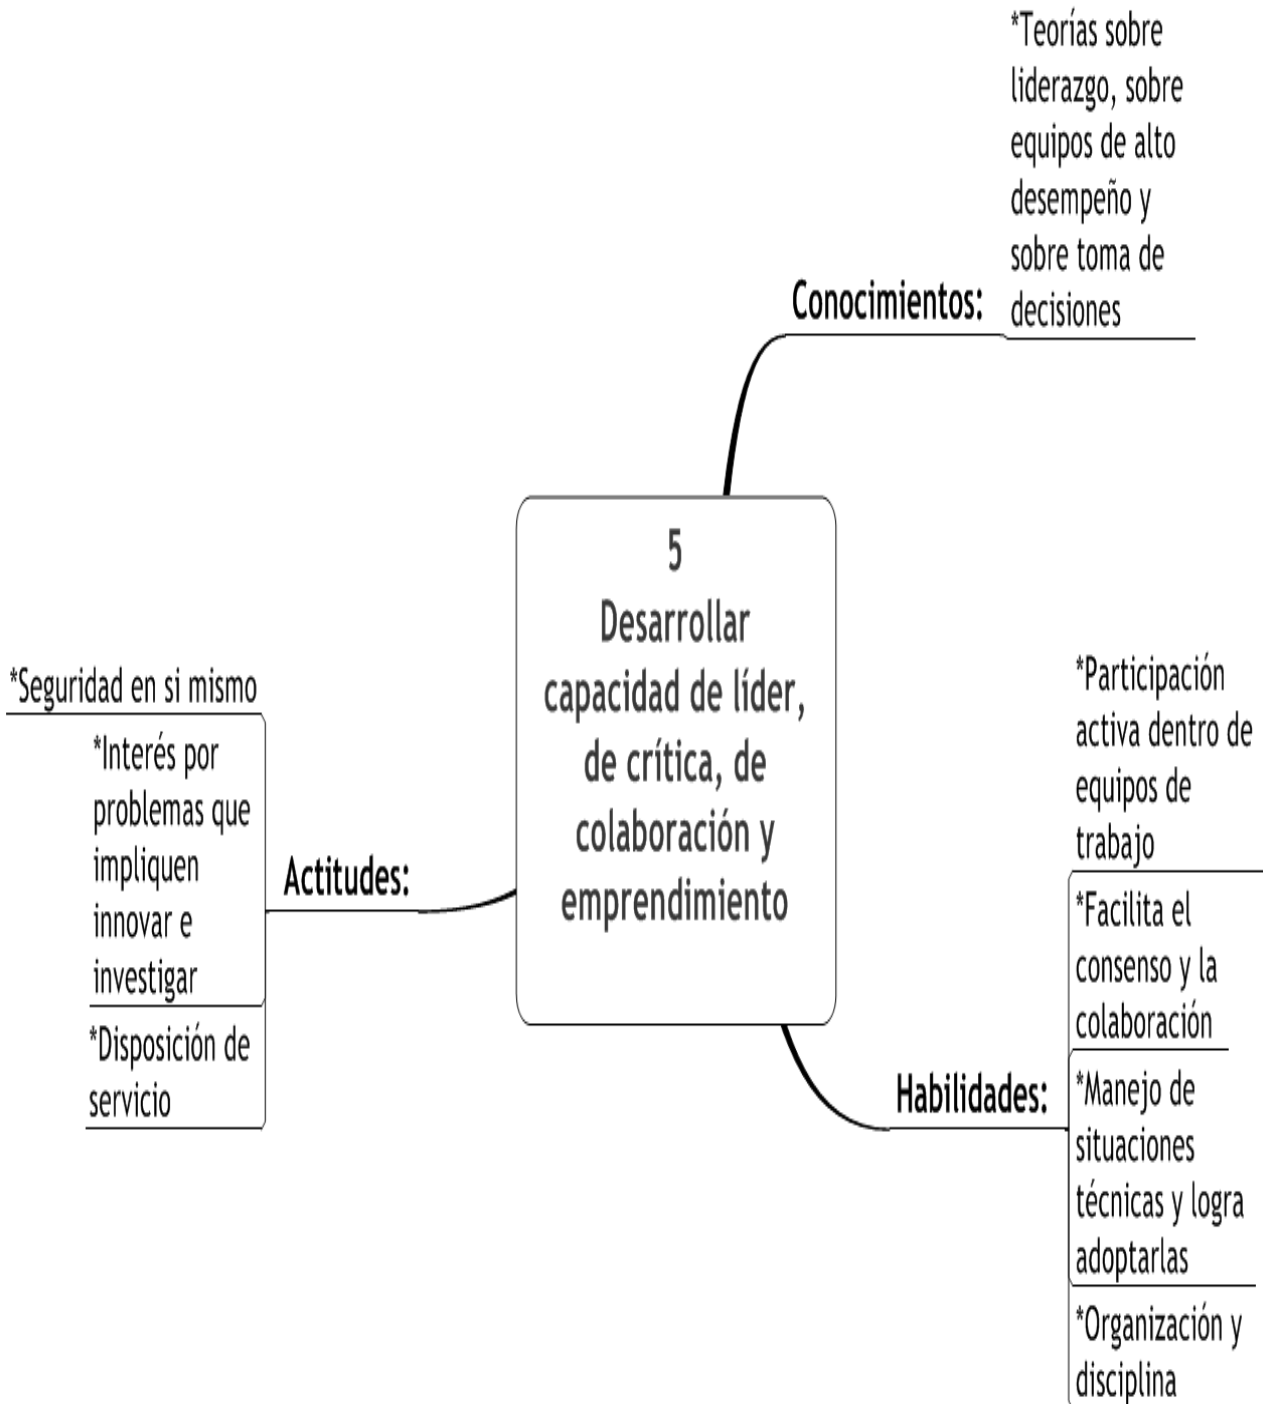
5
Desarrollar capacidad de líder, de crítica, de colaboración y emprendimiento

Conocimientos:

*Teorías sobre liderazgo, sobre equipos de alto desempeño y sobre toma de decisiones

Actitudes:

*Seguridad en si mismo

*Interés por problemas que impliquen innovar e investigar

*Disposición de servicio

Habilidades:

*Participación activa dentro de equipos de trabajo

*Facilita el consenso y la colaboración

*Manejo de situaciones técnicas y logra adoptarlas

*Organización y disciplina